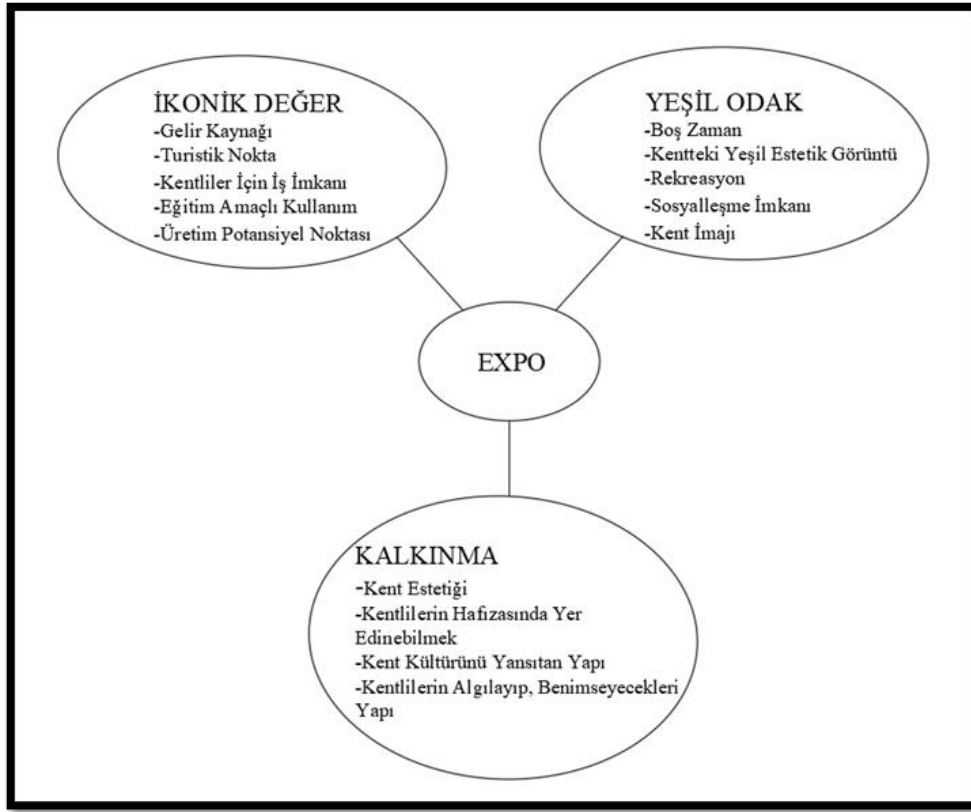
İKONİK DEĞER
-Gelir Kaynağı
-Turistik Nokta
-Kentliler İçin İş İmkanı
-Eğitim Amaçlı Kullanım
-Üretim Potansiyel Noktası

YEŞİL ODAK
-Boş Zaman
-Kentteki Yeşil Estetik Görüntü
-Rekreasyon
-Sosyalleşme İmkanı
-Kent İmajı

EXPO

KALKINMA
-Kent Estetiği
-Kentlilerin Hafızasında Yer Edinebilmek
-Kent Kültürünü Yansıtan Yapı
-Kentlilerin Algılayıp, Benimseyecekleri Yapı